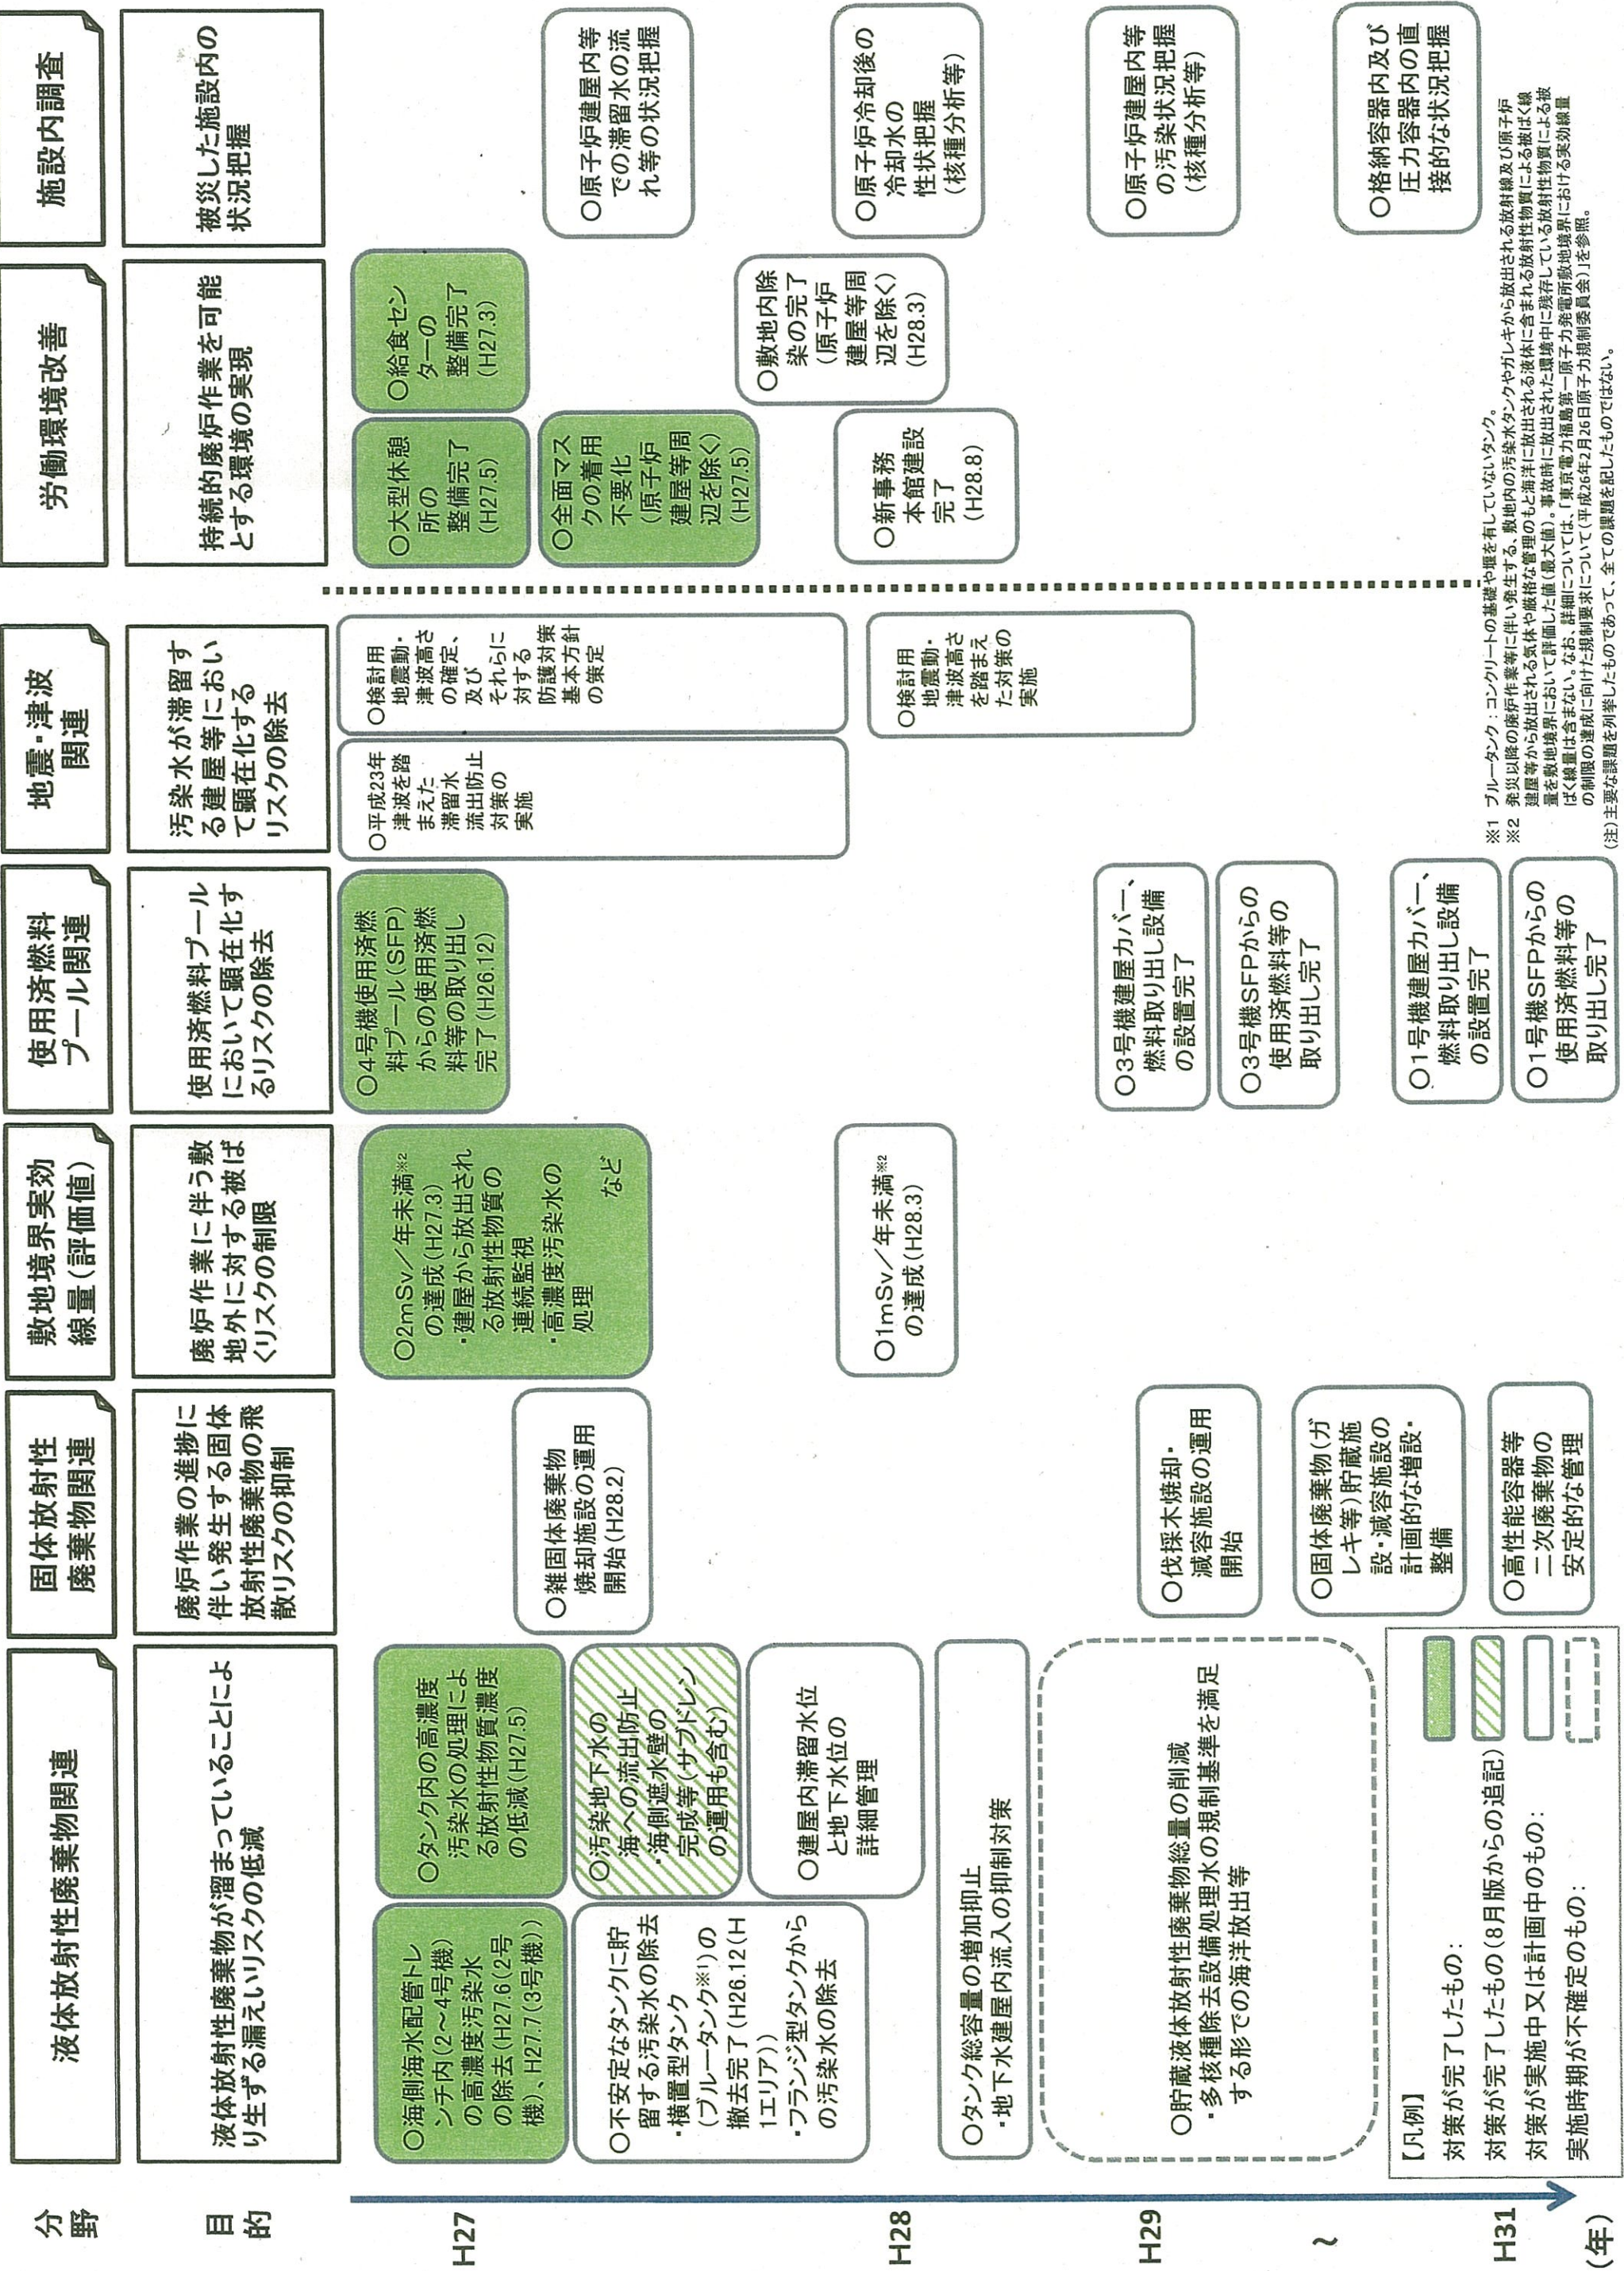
分野

目的

液体放射性廃棄物関連

液体放射性廃棄物が溜まっていることにより生ずる漏えいリスクの低減

固体放射性廃棄物関連

廃炉作業の進捗に伴い発生する固体放射性廃棄物の飛散リスクの抑制

敷地境界実効線量（評価値）

廃炉作業に伴う敷地外に対する被ばくリスクの制限

使用済燃料プール関連

使用済燃料プールにおいて顕在化するリスクの除去

地震・津波関連

汚染水が滞留する建屋等において顕在化するリスクの除去

労働環境改善

持続的廃炉作業を可能とする環境の実現

施設内調査

被災した施設内の状況把握

H27

○海側海水配管トレンチ内（2～4号機）の高濃度汚染水の除去（H27.6（2号機）、H27.7（3号機））

○タンク内の高濃度汚染水の処理による放射性物質濃度の低減（H27.5）

○2mSv／年未満※2の達成（H27.3）
・建屋から放出される放射性物質の連続監視
・高濃度汚染水の処理
など

○4号機使用済燃料プール（SFP）からの使用済燃料の取り出し完了（H26.12）

○平成23年津波を踏まえた滞留水流出防止対策の実施

○大型休憩所の整備完了（H27.5）

○給食センターの整備完了（H27.3）

○不安定なタンクに貯留する汚染水の除去
・横置型タンク（ブルータンク※1）の撤去完了（H26.12（H1エリア））
・フランジ型タンクからの汚染水の除去

○汚染地下水の海への流出防止
・海側遮水壁の完成等（サブドレンの運用も含む）

○雑固体廃棄物焼却施設の運用開始（H28.2）

○検討用地震動・津波高さの確定、及びそれらに対する防護対策基本方針の策定

○全面マスクの着用不要化（原子炉建屋等周辺を除く）（H27.5）

○原子炉建屋内等での滞留水の流れ等の状況把握

○建屋内滞留水位と地下水位の詳細管理

○敷地内除染の完了（原子炉建屋等周辺を除く）（H28.3）

H28

○タンク総容量の増加抑止
・地下水建屋内流入の抑制対策

○1mSv／年未満※2の達成（H28.3）

○検討用地震動・津波高さを踏まえた対策の実施

○新事務本館建設完了（H28.8）

○原子炉冷却後の冷却水の性状把握（核種分析等）

H29

○貯蔵液体放射性廃棄物総量の削減
・多核種除去設備処理水の規制基準を満足する形での海洋放出等

○伐採木焼却・減容施設の運用開始

○3号機建屋カバー、燃料取り出し設備の設置完了

○3号機SFPからの使用済燃料等の取り出し完了

○原子炉建屋内等の汚染状況把握（核種分析等）

～

○固体廃棄物（ガレキ等）貯蔵施設・減容施設の計画的な増設・整備

○1号機建屋カバー、燃料取り出し設備の設置完了

H31

○高性能容器等二次廃棄物の安定的な管理

○1号機SFPからの使用済燃料等の取り出し完了

○格納容器内及び圧力容器内の直接的な状況把握

（年）

【凡例】
対策が完了したもの：
対策が完了したもの（8月版からの追記）：
対策が実施中又は計画中のもの：
実施時期が不確定のもの：

※1 ブルータンク：コンクリートの基礎や堰を有していないタンク。
※2 発災以降の廃炉作業等に伴い発生する、敷地内の汚染水タンクやガレキから放出される放射線及び原子炉建屋等から放出される気体や液体の状態で敷地外に放出される放射性物質による被ばく線量を敷地境界において評価した値（最大値）。事故時に放出された環境中に残存している放射性物質による被ばく線量は含まない。なお、詳細については「東京電力福島第一原子力発電所敷地境界における実効線量の制限の達成に向けた規制要求について（平成26年2月26日原子力規制委員会）」を参照。
（注）主要な課題を列挙したものであって、全ての課題を記したものではない。